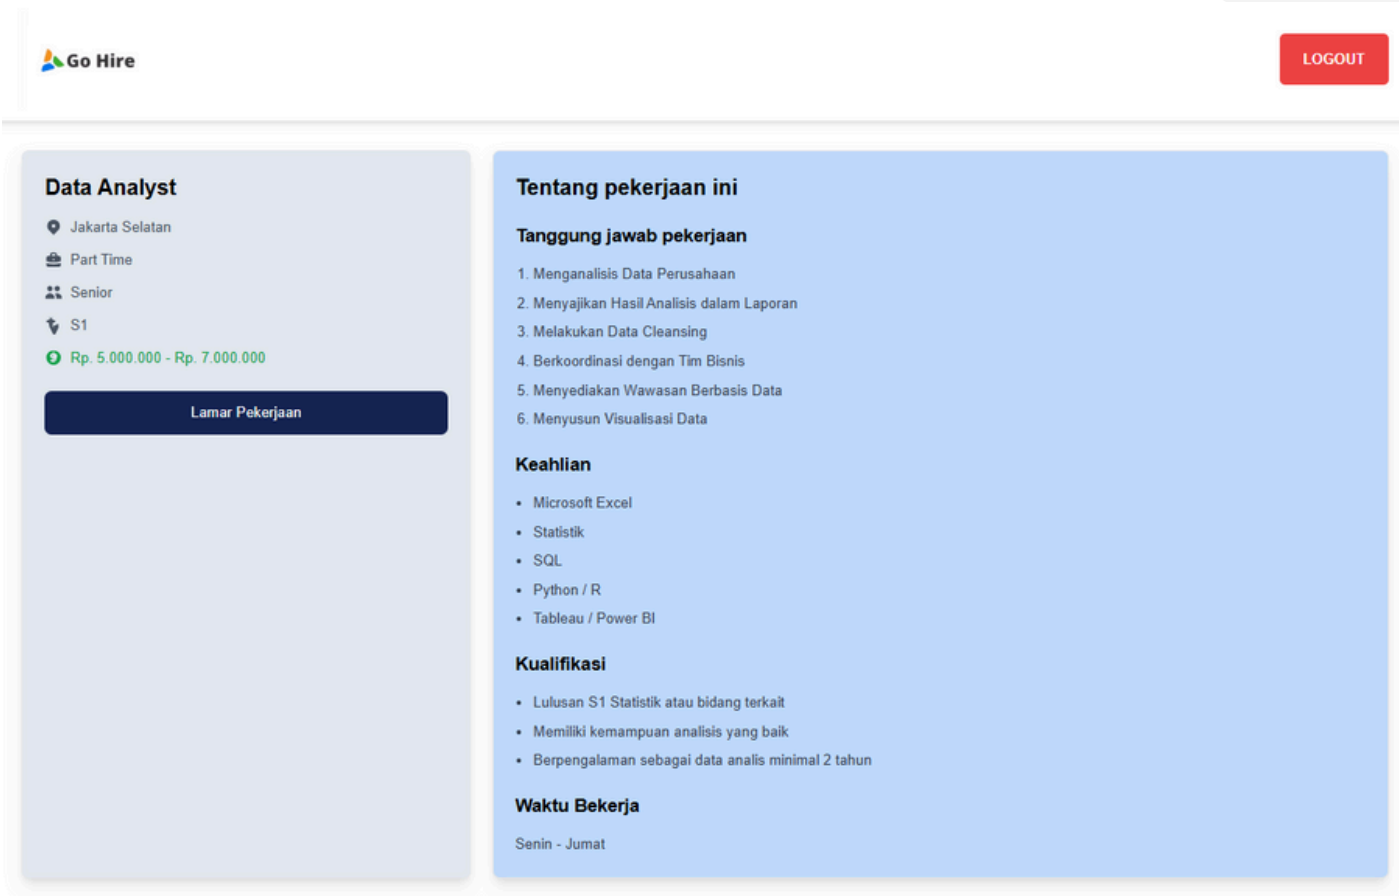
Go Hire

LOGOUT

Data Analyst

Jakarta Selatan

Part Time

Senior

S1

Rp. 5.000.000 - Rp. 7.000.000

Lamar Pekerjaan

Tentang pekerjaan ini

Tanggung jawab pekerjaan

1. Menganalisis Data Perusahaan
2. Menyajikan Hasil Analisis dalam Laporan
3. Melakukan Data Cleansing
4. Berkoordinasi dengan Tim Bisnis
5. Menyediakan Wawasan Berbasis Data
6. Menyusun Visualisasi Data

Keahlian

- Microsoft Excel
- Statistik
- SQL
- Python / R
- Tableau / Power BI

Kualifikasi

- Lulusan S1 Statistik atau bidang terkait
- Memiliki kemampuan analisis yang baik
- Berpengalaman sebagai data analis minimal 2 tahun

Waktu Bekerja

Senin - Jumat